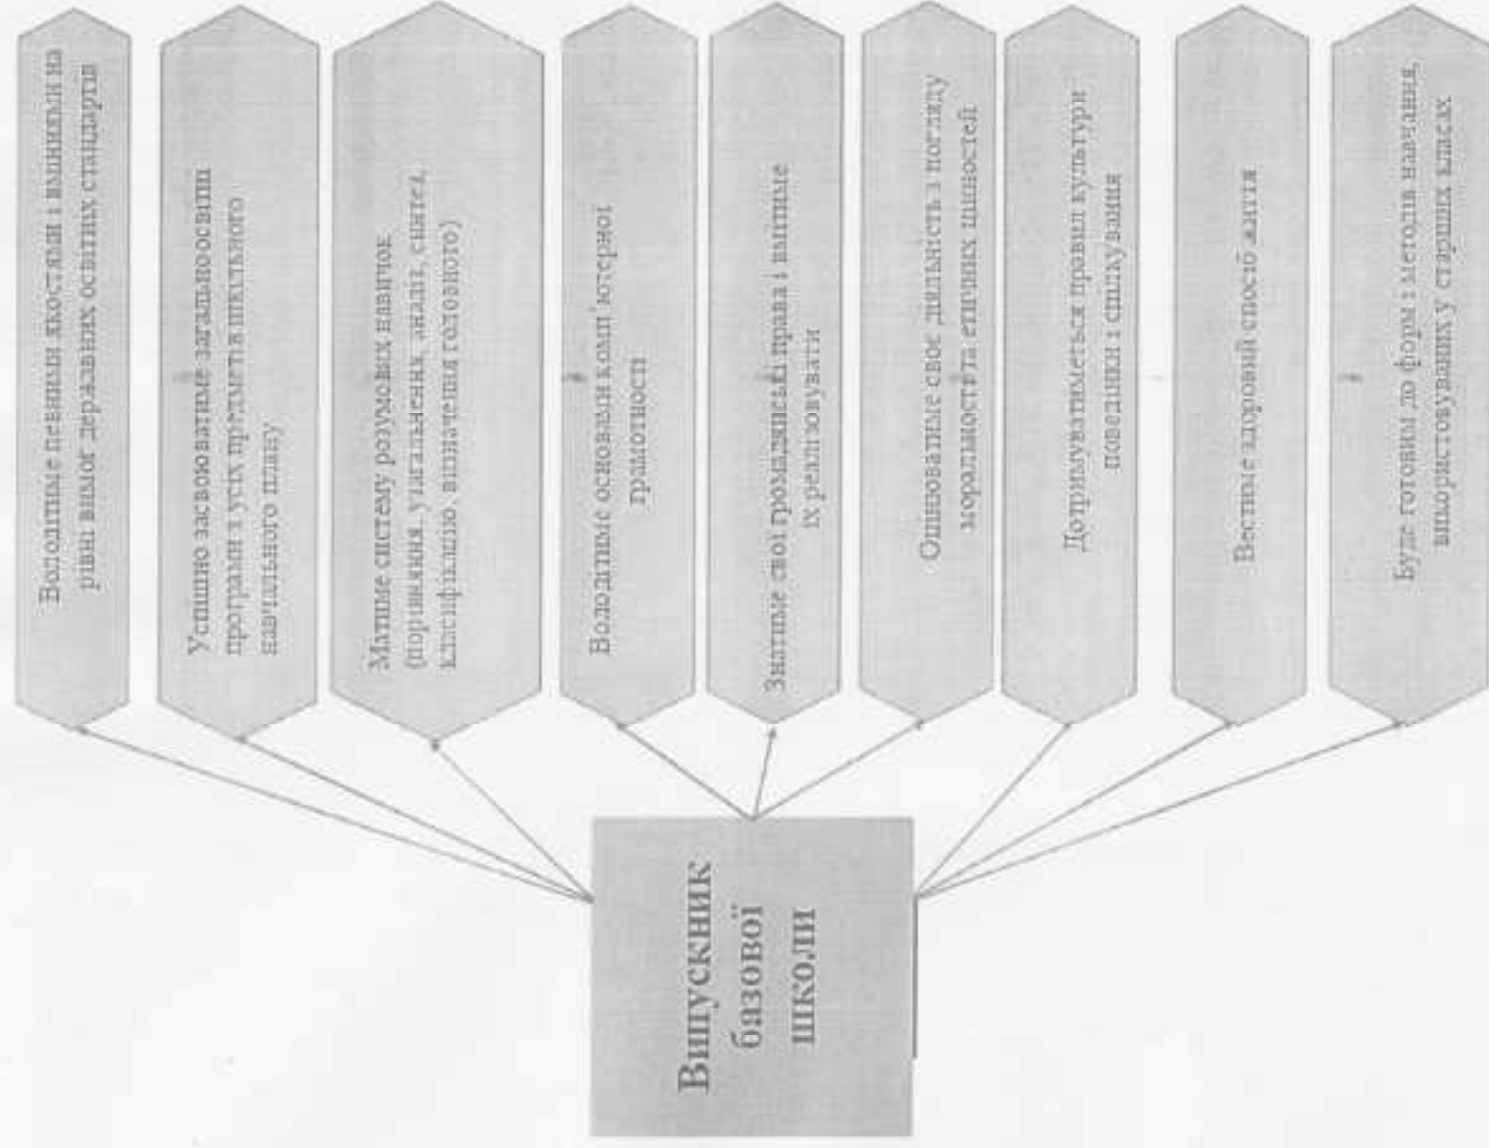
Випускник базової школи

Володітиме певними якостями і вміннями на рівні вимог державних освітніх стандартів

Успішно засвоюватиме загальноосвітні програми з усіх предметів шкільного навчального плану

Матиме систему розумових навичок (порівняння, узагальнення, аналіз, синтез, класифікацію, визначення головного)

Володітиме основами комп'ютерної грамотності

Знатиме свої громадянські права і вмітиме їх реалізовувати

Оцінюватиме свою діяльність з погляду моральності та етичних цінностей

Дотримуватиметься правил культури поведінки і спілкування

Вестиме здоровий спосіб життя

Буде готовим до форм і методів навчання, використовуваних у старших класах